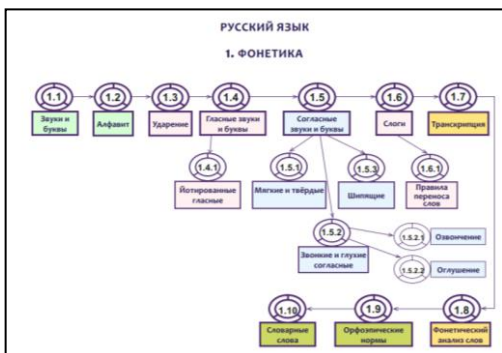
РУССКИЙ ЯЗЫК

1. ФОНЕТИКА

1.1
Звуки и буквы

1.2
Алфавит

1.3
Ударение

1.4
Гласные звуки и буквы

1.5
Согласные звуки и буквы

1.6
Слоги

1.7
Транскрипция

1.4.1
Йотированные гласные

1.5.1
Мягкие и твёрдые

1.5.3
Шипящие

1.6.1
Правила переноса слов

1.5.2
Звонкие и глухие согласные

1.5.2.1
Озвончение

1.5.2.2
Оглушение

1.10
Словарные слова

1.9
Орфоэпические нормы

1.8
Фонетический анализ слов